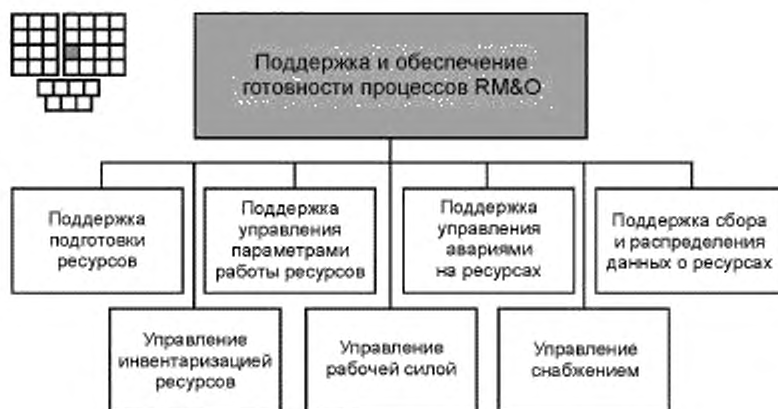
Поддержка и обеспечение готовности процессов RM&O

Поддержка подготовки ресурсов

Поддержка управления параметрами работы ресурсов

Поддержка управления авариями на ресурсах

Поддержка сбора и распределения данных о ресурсах

Управление инвентаризацией ресурсов

Управление рабочей силой

Управление снабжением